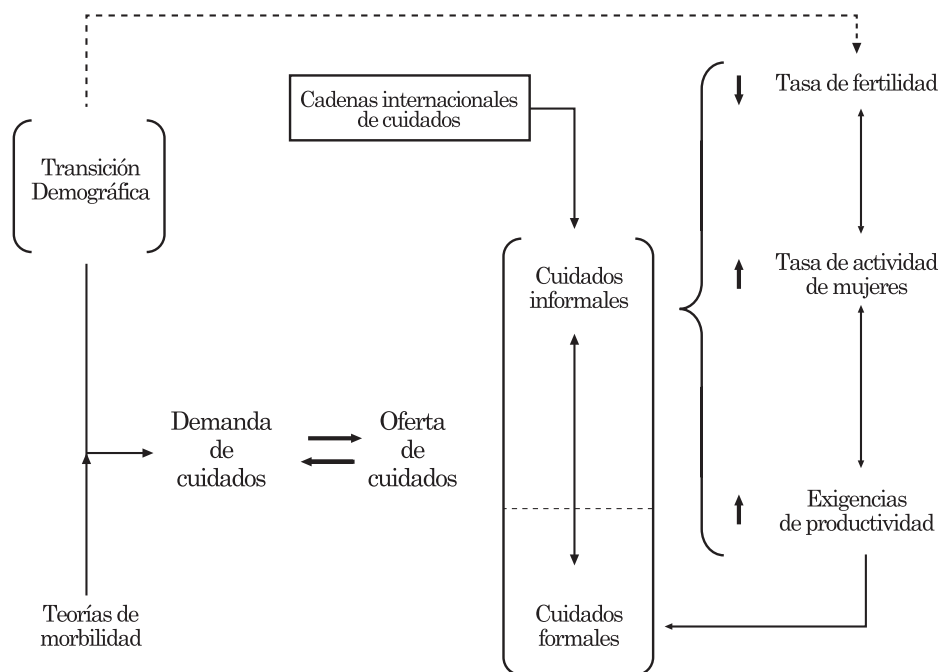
Cadenas internacionales de cuidados

Tasa de fertilidad

Transición Demográfica

Cuidados informales

Tasa de actividad de mujeres

Demanda de cuidados

Oferta de cuidados

Exigencias de productividad

Teorías de morbilidad

Cuidados formales